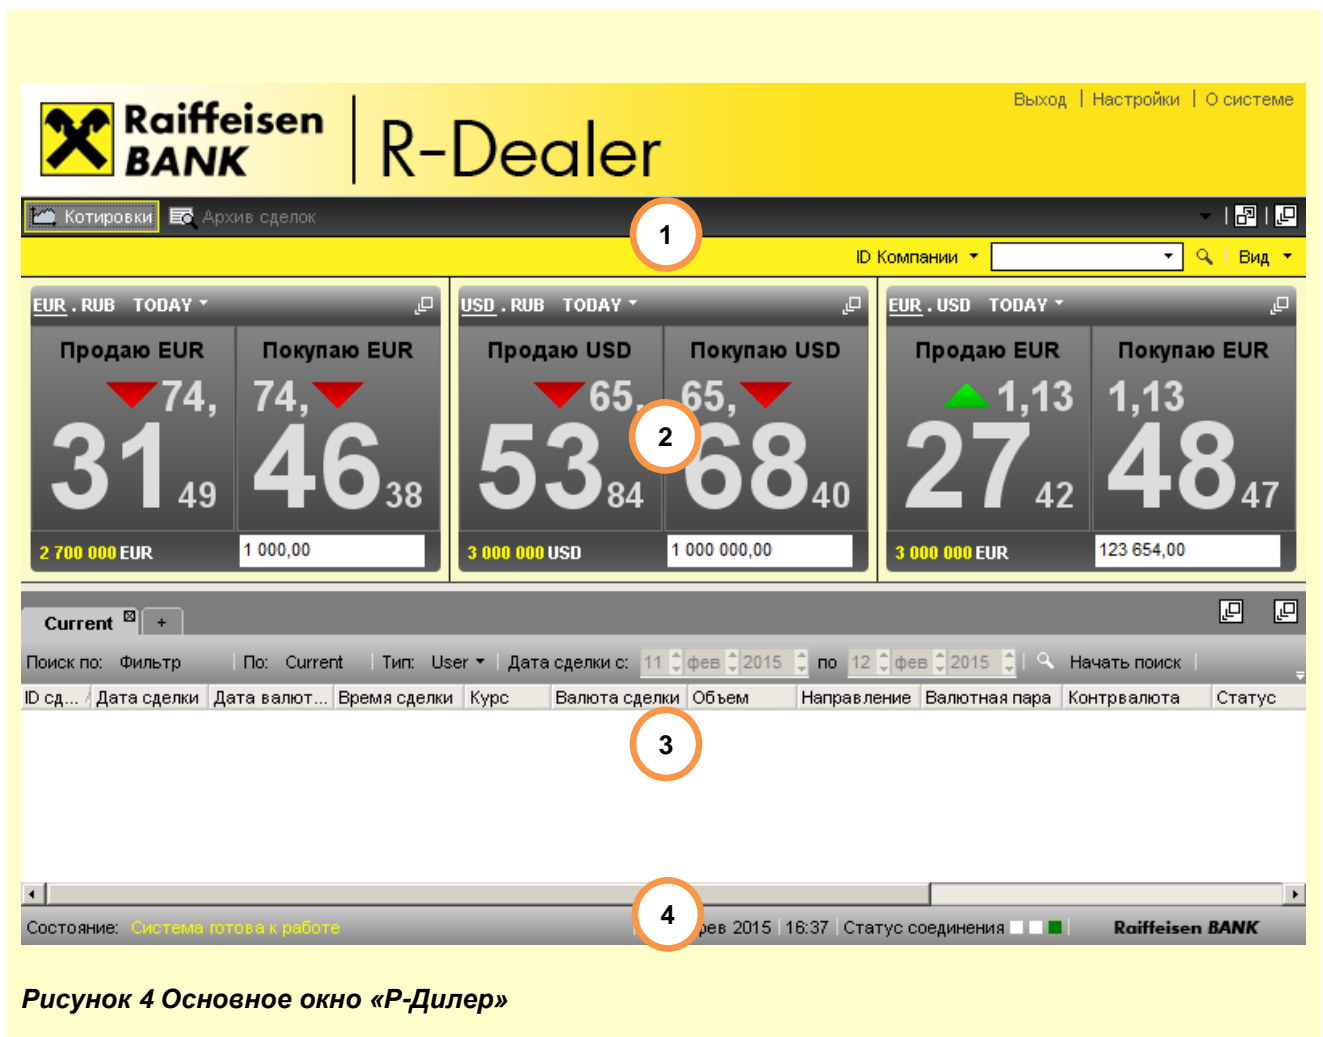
Raiffeisen BANK R-Dealer

Выход | Настройки | О системе

Котировки Архив сделок

1

ID Компании Вид

EUR . RUB TODAY

Продаю EUR 74, 31 49

Покупаю EUR 74, 46 38

2 700 000 EUR 1 000,00

USD . RUB TODAY

Продаю USD 65, 53 84

Покупаю USD 65, 68 40

3 000 000 USD 1 000 000,00

2

EUR . USD TODAY

Продаю EUR 1,13 27 42

Покупаю EUR 1,13 48 47

3 000 000 EUR 123 654,00

Current +

Поиск по: Фильтр | По: Current | Тип: User | Дата сделки с: 11 фев 2015 по 12 фев 2015 Начать поиск

| ID сд... | Дата сделки | Дата валют... | Время сделки | Курс | Валюта сделки | Объем | Направление | Валютная пара | Контрвалюта | Статус |
|---|---|---|---|---|---|---|---|---|---|---|

3

4

Состояние: Система готова к работе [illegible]ев 2015 | 16:37 | Статус соединения Raiffeisen BANK

Рисунок 4 Основное окно «Р-Дилер»